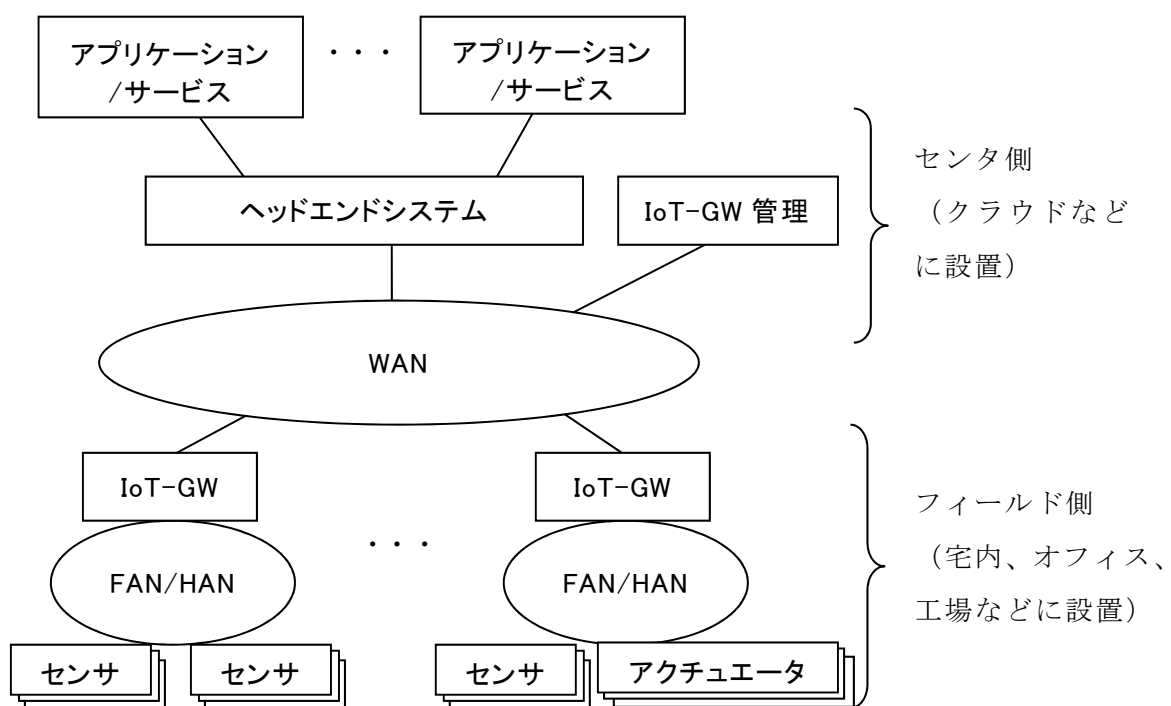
アプリケーション/サービス

・・・

アプリケーション/サービス

ヘッドエンドシステム

IoT-GW 管理

センタ側（クラウドなどに設置）

WAN

IoT-GW

・・・

IoT-GW

FAN/HAN

FAN/HAN

フィールド側（宅内、オフィス、工場などに設置）

センサ

センサ

センサ

アクチュエータ